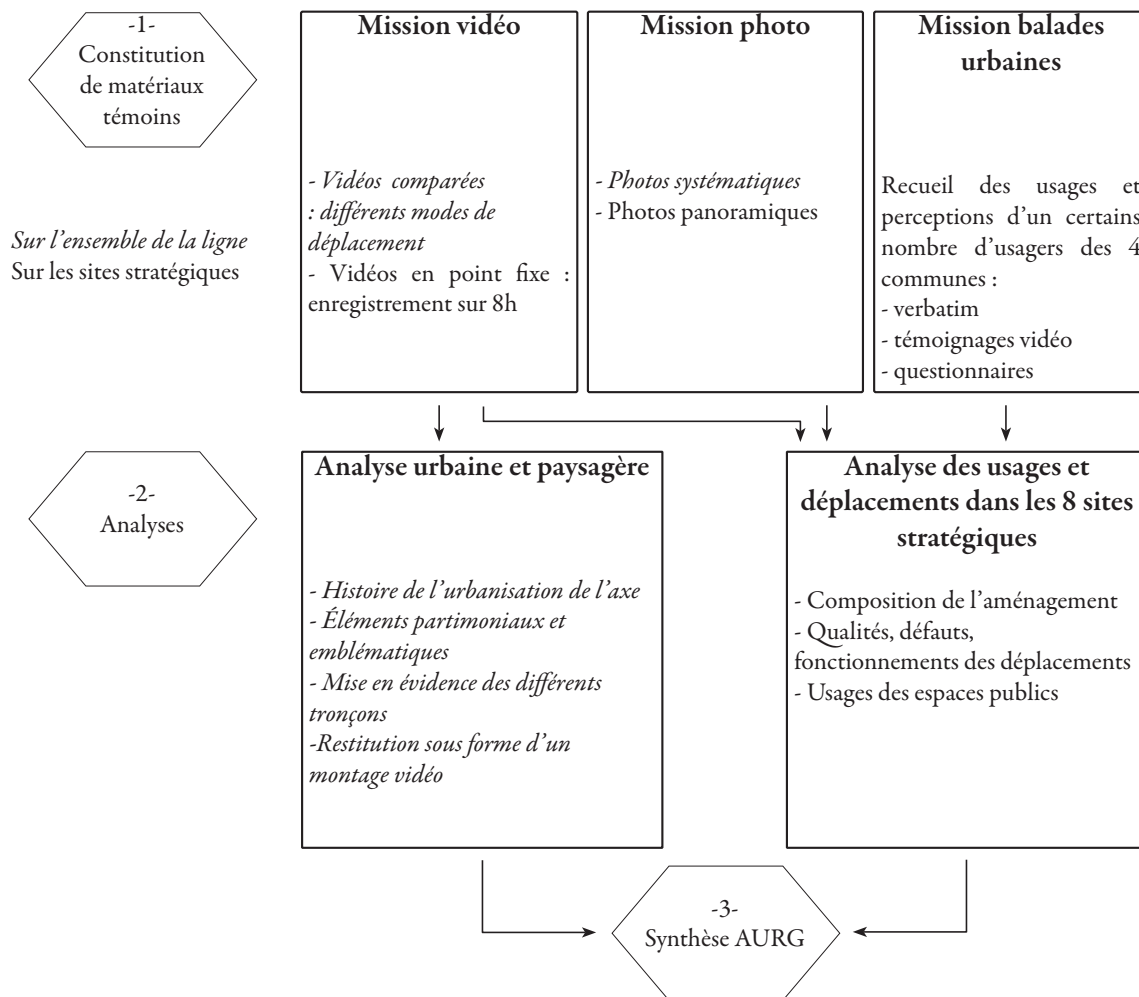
-1-
Constitution de matériaux témoins

Sur l'ensemble de la ligne
Sur les sites stratégiques

Mission vidéo

- Vidéos comparées : différents modes de déplacement
- Vidéos en point fixe : enregistrement sur 8h

Mission photo

- Photos systématiques
- Photos panoramiques

Mission balades urbaines

Recueil des usages et perceptions d'un certains nombre d'usagers des 4 communes :
- verbatim
- témoignages vidéo
- questionnaires

-2-
Analyses

Analyse urbaine et paysagère

- Histoire de l'urbanisation de l'axe
- Éléments partimoniaux et emblématiques
- Mise en évidence des différents tronçons
-Restitution sous forme d'un montage vidéo

Analyse des usages et déplacements dans les 8 sites stratégiques

- Composition de l'aménagement
- Qualités, défauts, fonctionnements des déplacements
- Usages des espaces publics

-3-
Synthèse AURG